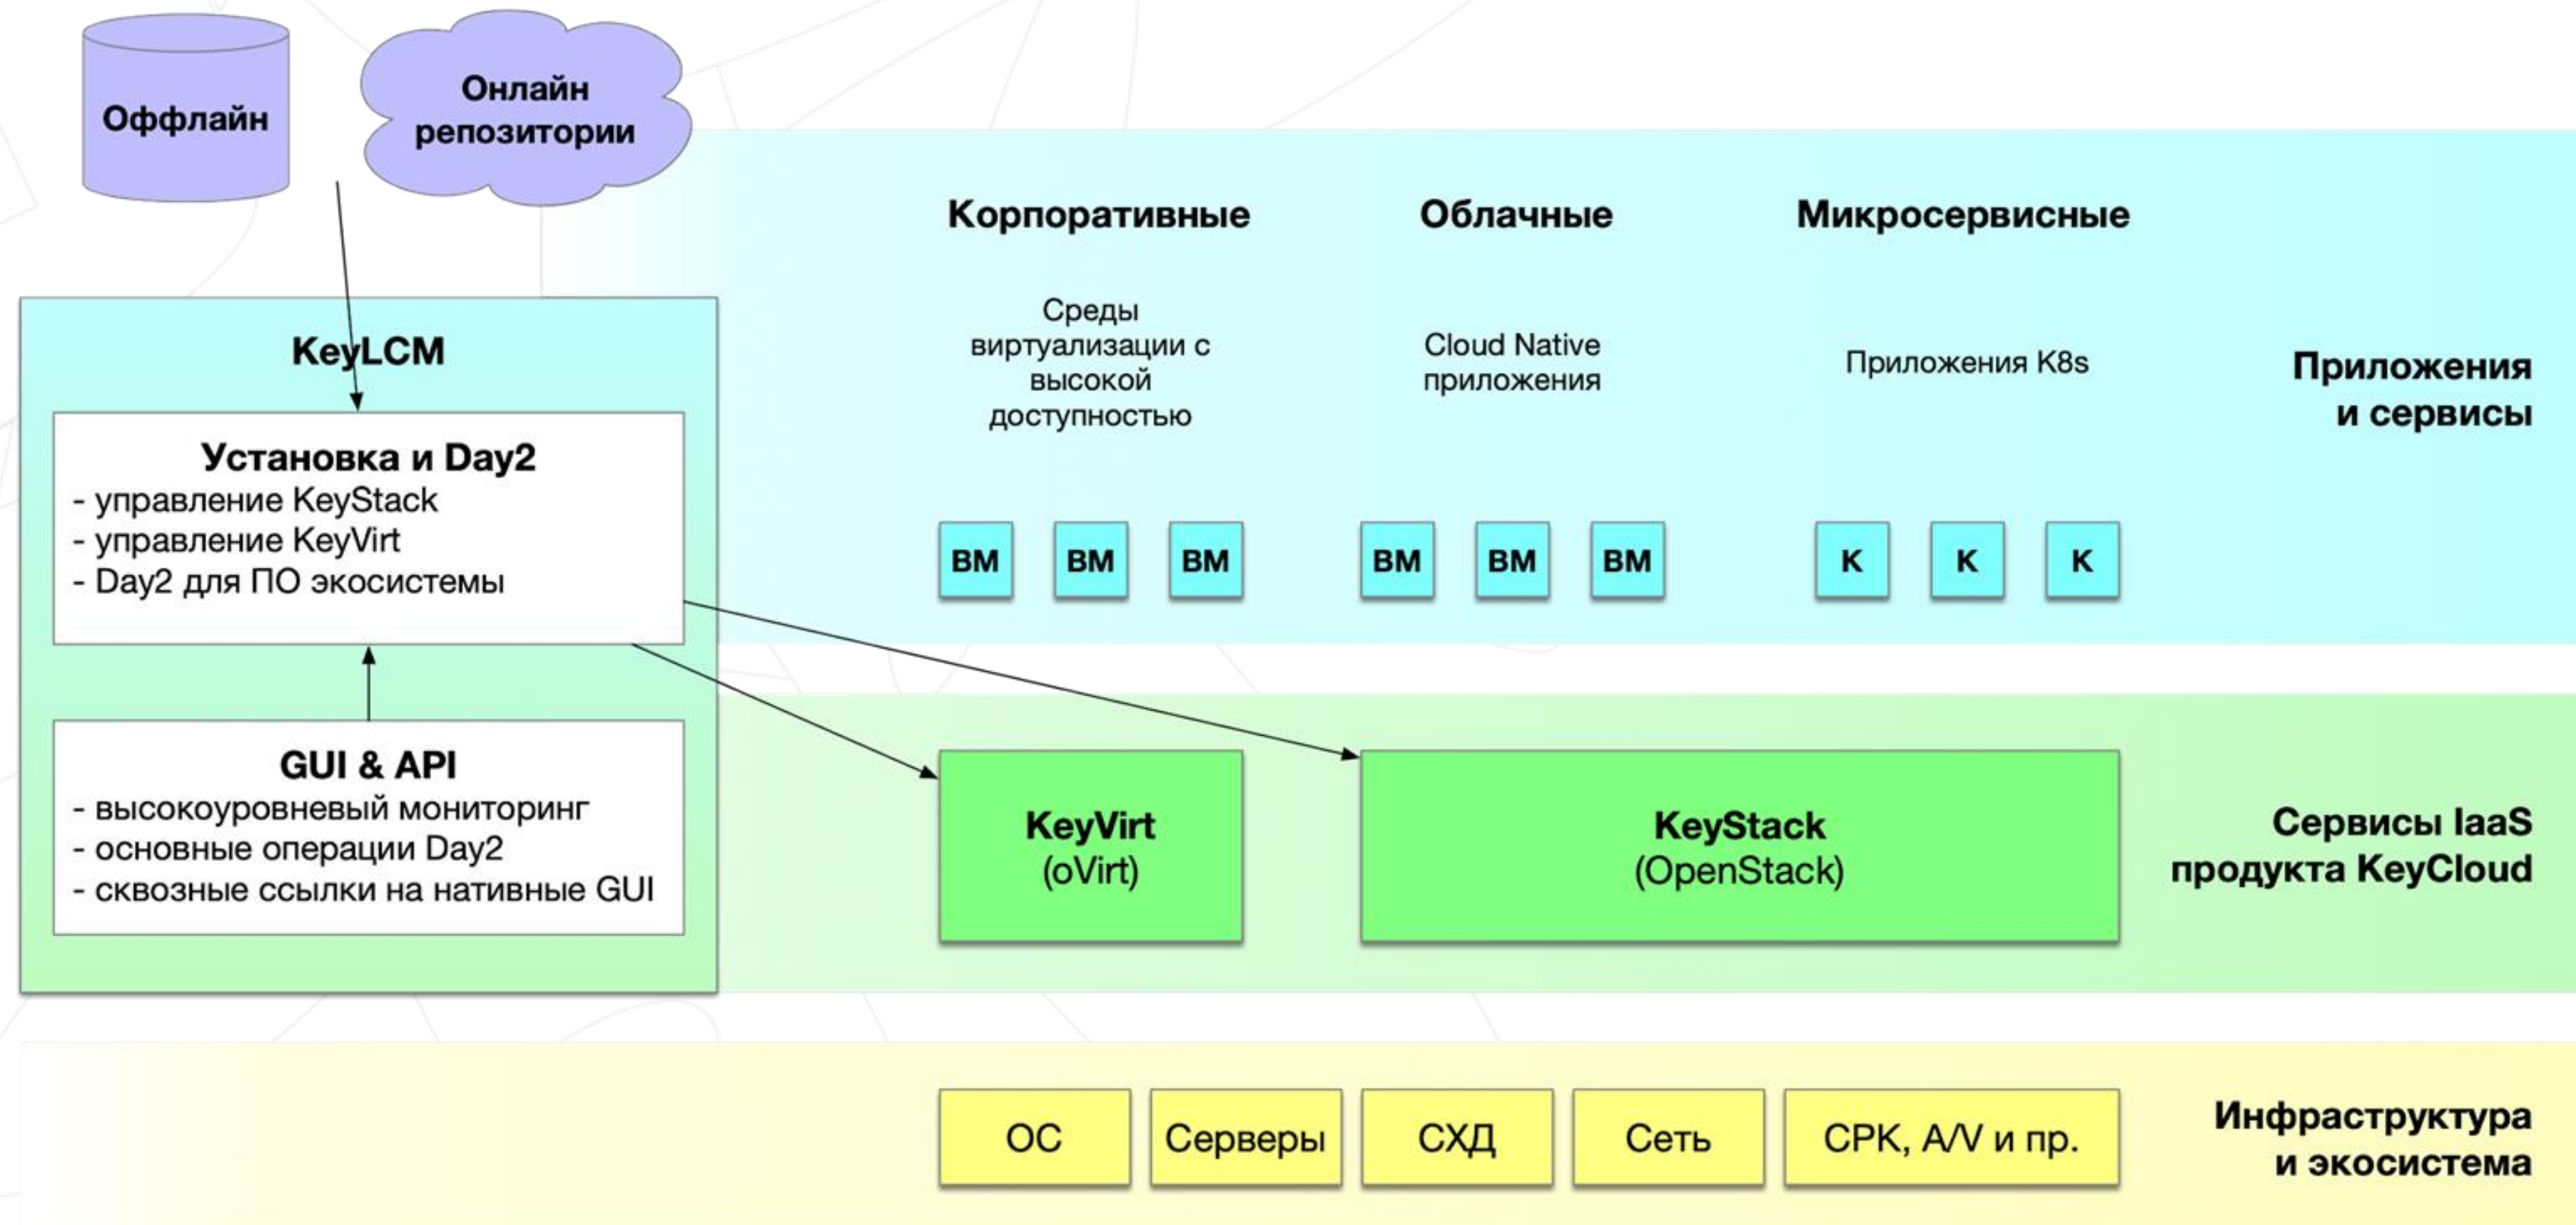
Оффлайн

Онлайн репозитории

KeyLCM

Установка и Day2
- управление KeyStack
- управление KeyVirt
- Day2 для ПО экосистемы

GUI & API
- высокоуровневый мониторинг
- основные операции Day2
- сквозные ссылки на нативные GUI

Корпоративные

Облачные

Микросервисные

Среды виртуализации с высокой доступностью

Cloud Native приложения

Приложения K8s

Приложения и сервисы

ВМ ВМ ВМ ВМ ВМ ВМ К К К

KeyVirt (oVirt)

KeyStack (OpenStack)

Сервисы IaaS продукта KeyCloud

ОС

Серверы

СХД

Сеть

СРК, A/V и пр.

Инфраструктура и экосистема